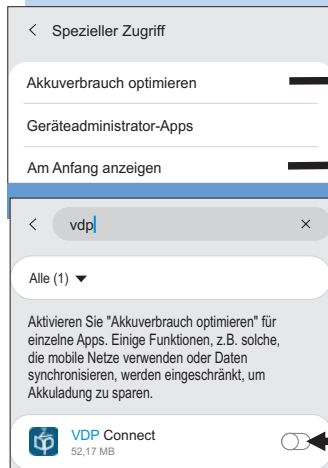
< Spezieller Zugriff

Akkuverbrauch optimieren

Geräteadministrator-Apps

Am Anfang anzeigen

< vdp ×

Alle (1) ▼

Aktivieren Sie "Akkuverbrauch optimieren" für einzelne Apps. Einige Funktionen, z.B. solche, die mobile Netze verwenden oder Daten synchronisieren, werden eingeschränkt, um Akkuladung zu sparen.

VDP Connect
52,17 MB